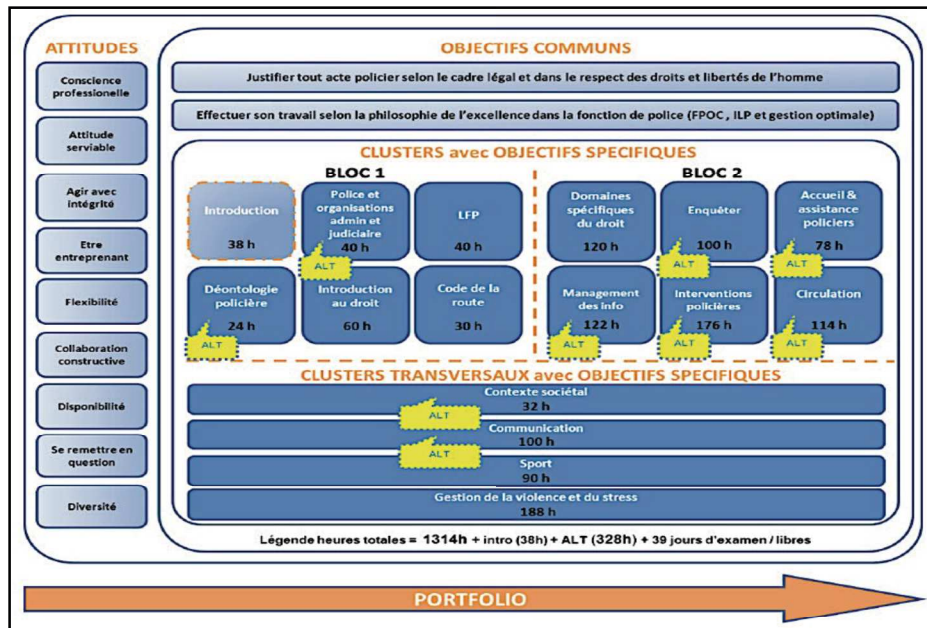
ATTITUDES

Conscience professionelle

Attitude serviable

Agir avec intégrité

Etre entreprenant

Flexibilité

Collaboration constructive

Disponibilité

Se remettre en question

Diversité

OBJECTIFS COMMUNS

Justifier tout acte policier selon le cadre légal et dans le respect des droits et libertés de l'homme

Effectuer son travail selon la philosophie de l'excellence dans la fonction de police (FPOC , ILP et gestion optimale)

CLUSTERS avec OBJECTIFS SPECIFIQUES

BLOC 1

Introduction 38 h

Police et organisations admin et judiciaire 40 h

ALT

LFP 40 h

Déontologie policière 24 h

ALT

Introduction au droit 60 h

Code de la route 30 h

BLOC 2

Domaines spécifiques du droit 120 h

Enquêter 100 h

ALT

Accueil & assistance policiers 78 h

ALT

Management des info 122 h

ALT

Interventions policières 176 h

ALT

Circulation 114 h

ALT

CLUSTERS TRANSVERSAUX avec OBJECTIFS SPECIFIQUES

Contexte sociétal 32 h

ALT

Communication 100 h

ALT

Sport 90 h

Gestion de la violence et du stress 188 h

Légende heures totales = 1314h + intro (38h) + ALT (328h) + 39 jours d'examen / libres

PORTFOLIO